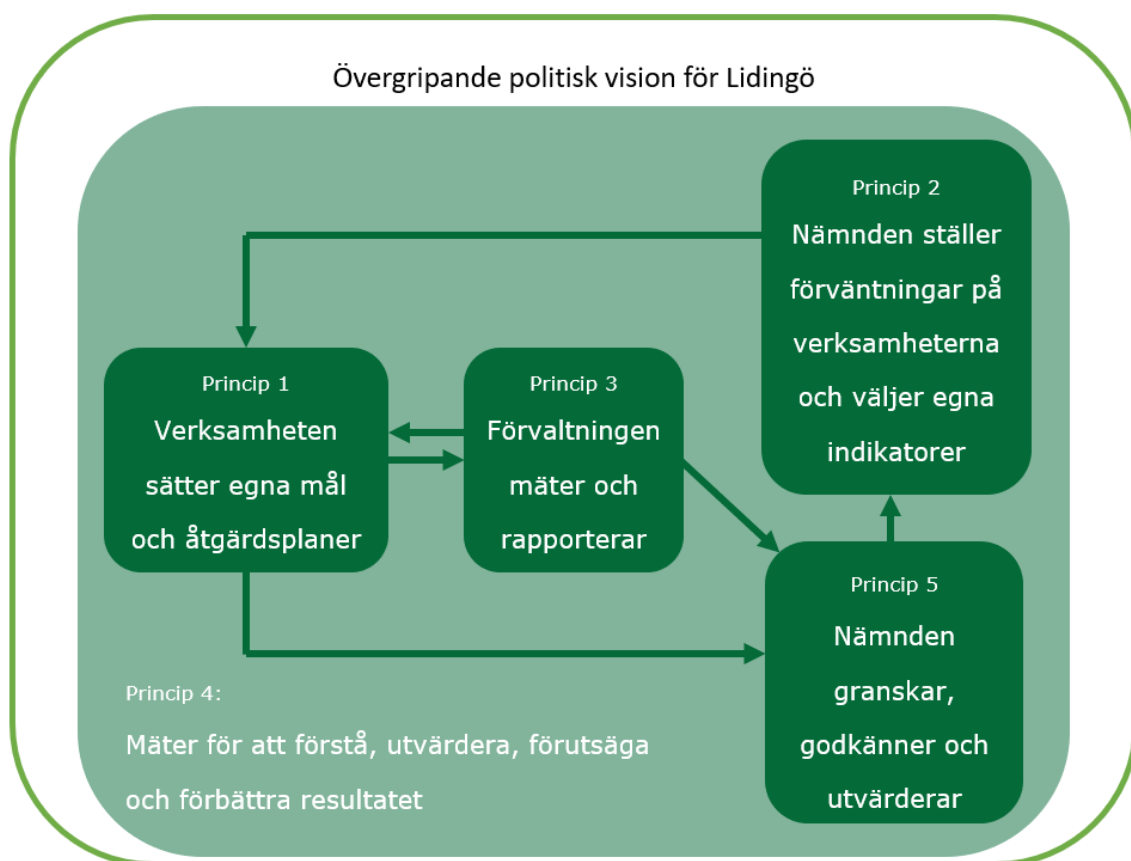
Övergripande politisk vision för Lidingö

Princip 2
Nämnden ställer förväntningar på verksamheterna och väljer egna indikatorer

Princip 1
Verksamheten sätter egna mål och åtgärdsplaner

Princip 3
Förvaltningen mäter och rapporterar

Princip 5
Nämnden granskar, godkänner och utvärderar

Princip 4:
Mäter för att förstå, utvärdera, förutsäga och förbättra resultatet